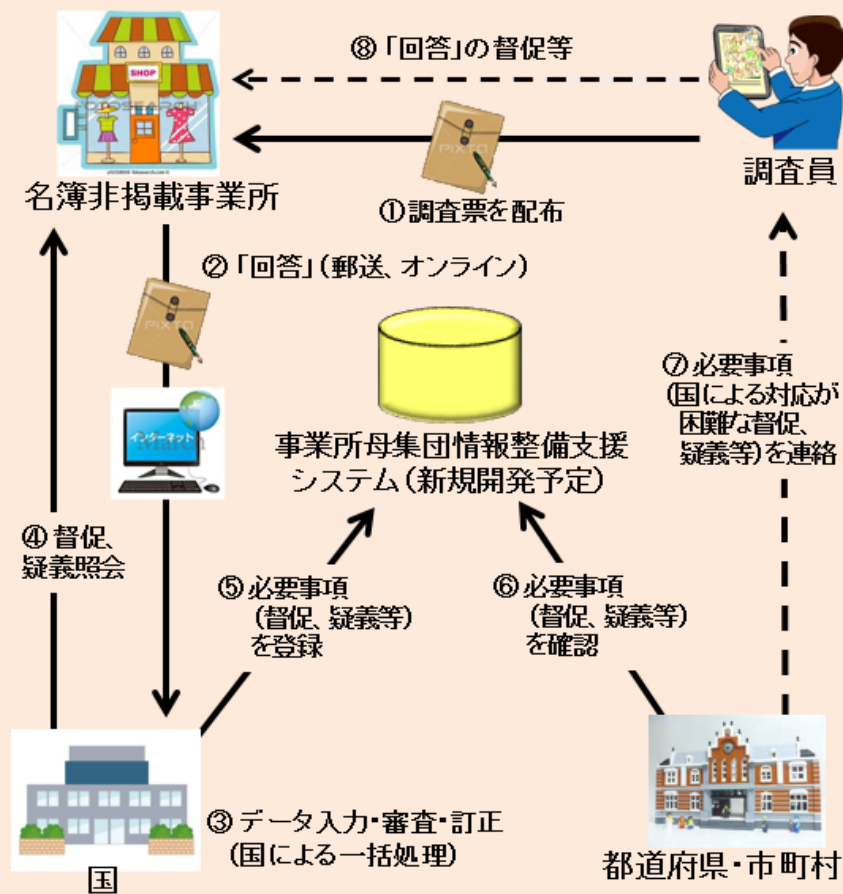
⑧「回答」の督促等

SHOP

名簿非掲載事業所

①調査票を配布

調査員

②「回答」(郵送、オンライン)

PIXTA

PIXTA

インターネット

事業所母集団情報整備支援システム(新規開発予定)

⑦必要事項(国による対応が困難な督促、疑義等)を連絡

④督促、疑義照会

⑤必要事項(督促、疑義等)を登録

⑥必要事項(督促、疑義等)を確認

③データ入力・審査・訂正(国による一括処理)

国

都道府県・市町村